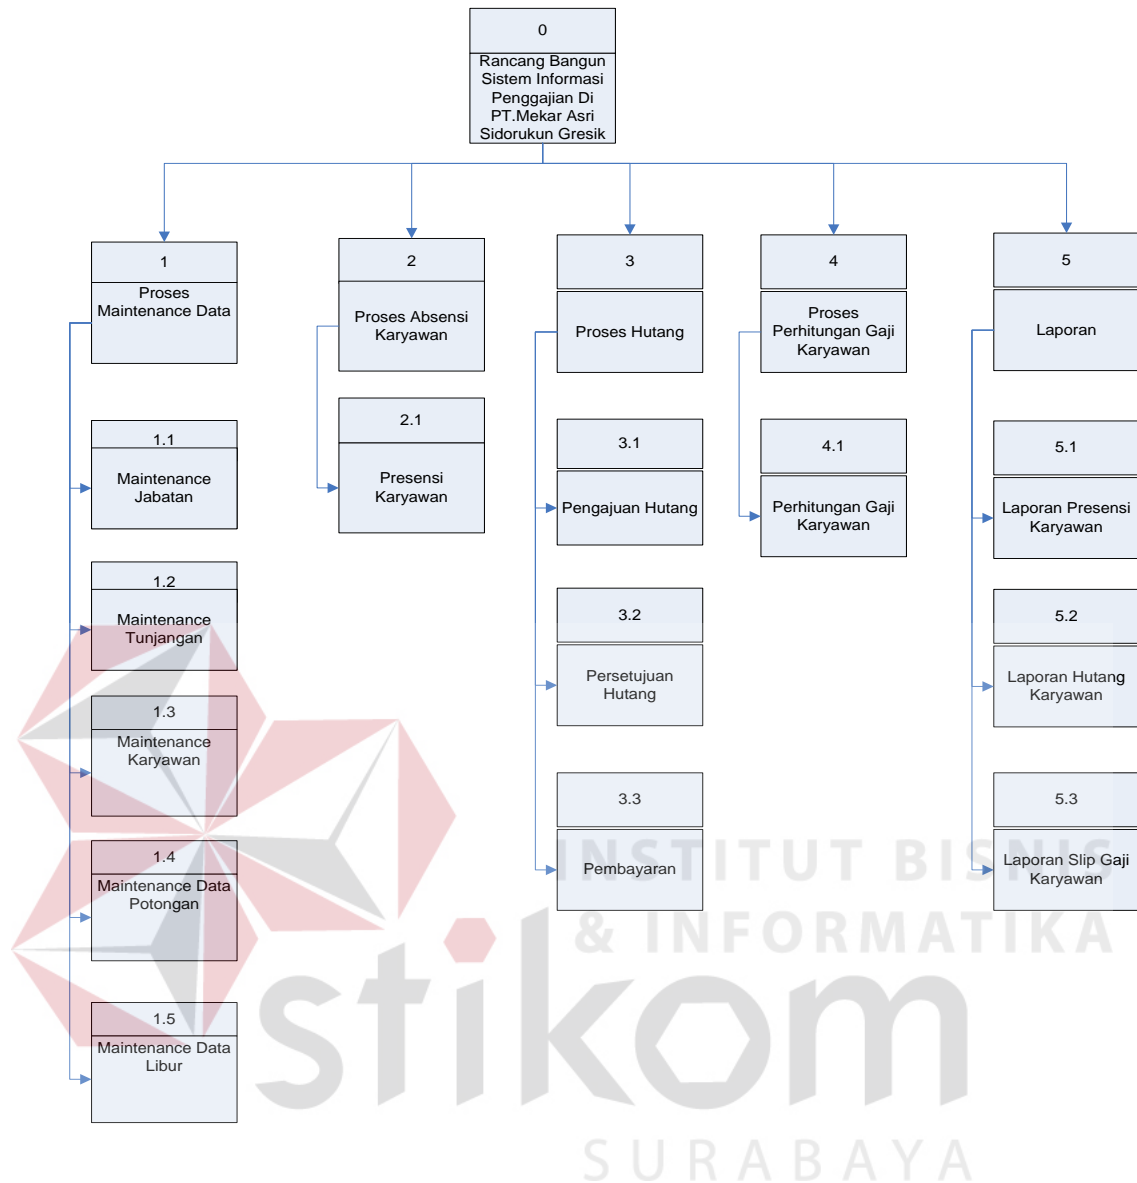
0
Rancang Bangun Sistem Informasi Penggajian Di PT.Mekar Asri Sidorukun Gresik

1
Proses Maintenance Data

1.1
Maintenance Jabatan

1.2
Maintenance Tunjangan

1.3
Maintenance Karyawan

1.4
Maintenance Data Potongan

1.5
Maintenance Data Libur

2
Proses Absensi Karyawan

2.1
Presensi Karyawan

3
Proses Hutang

3.1
Pengajuan Hutang

3.2
Persetujuan Hutang

3.3
Pembayaran

4
Proses Perhitungan Gaji Karyawan

4.1
Perhitungan Gaji Karyawan

5
Laporan

5.1
Laporan Presensi Karyawan

5.2
Laporan Hutang Karyawan

5.3
Laporan Slip Gaji Karyawan

INSTITUT BISNIS & INFORMATIKA
stikom
SURABAYA